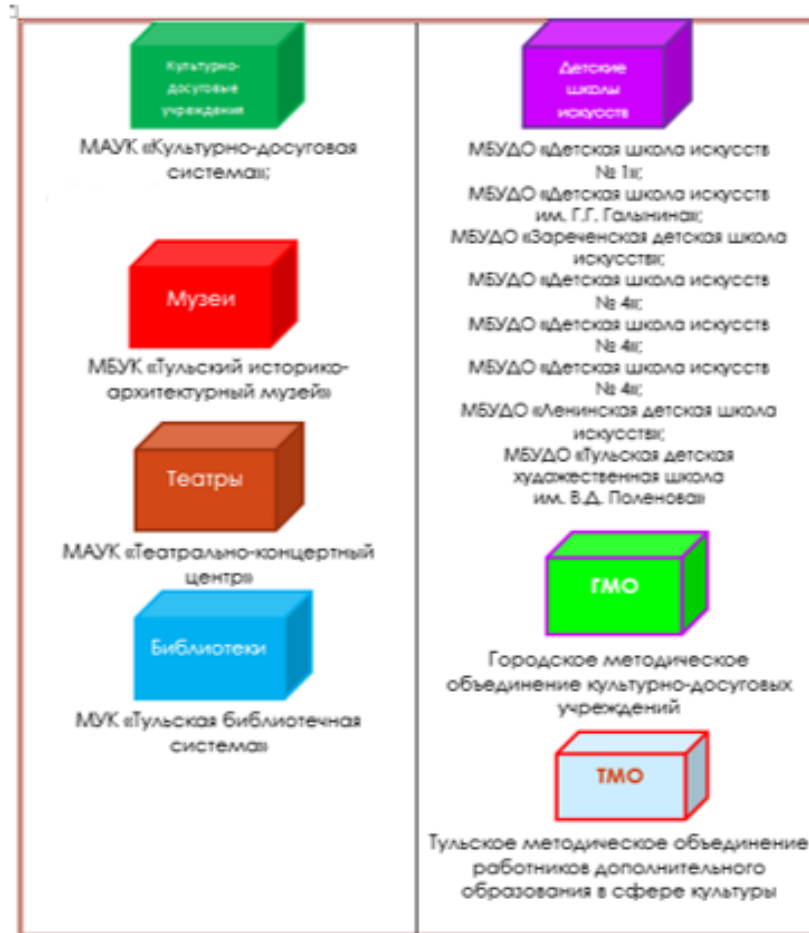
Культурно-досуговые учреждения

МАУК «Культурно-досуговая система»;

Музеи

МБУК «Тульский историко-архитектурный музей»

Театры

МАУК «Театрально-концертный центр»

Библиотеки

МУК «Тульская библиотечная система»

Детские школы искусств

МБУДО «Детская школа искусств № 1»;
МБУДО «Детская школа искусств им. Г.Г. Галынина»;
МБУДО «Зареченская детская школа искусств»;
МБУДО «Детская школа искусств № 4»;
МБУДО «Детская школа искусств № 4»;
МБУДО «Детская школа искусств № 4»;
МБУДО «Ленинская детская школа искусств»;
МБУДО «Тульская детская художественная школа им. В.Д. Поленова»

ГМО

Городское методическое объединение культурно-досуговых учреждений

ТМО

Тульское методическое объединение работников дополнительного образования в сфере культуры